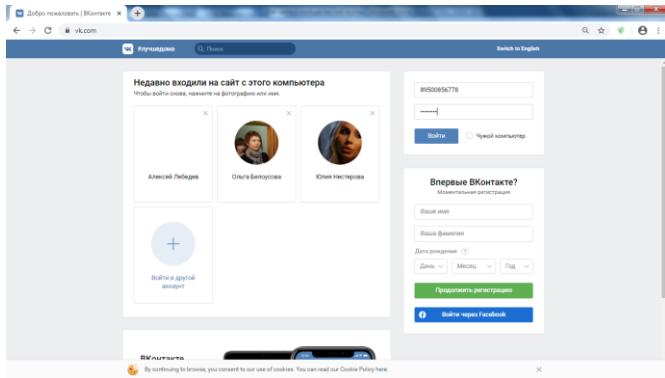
Добро пожаловать | ВКонтакте ×

vk.com

#лучшедома Поиск Switch to English

Недавно входили на сайт с этого компьютера
Чтобы войти снова, нажмите на фотографию или имя.

Алексей Лебедев

Ольга Белоусова

Юлия Нестерова

Войти в другой аккаунт

89500856778

Войти Чужой компьютер

Впервые ВКонтакте?
Моментальная регистрация

Ваше имя

Ваша фамилия

Дата рождения

День Месяц Год

Продолжить регистрацию

Войти через Facebook

ВКонтакте

By continuing to browse, you consent to our use of cookies. You can read our Cookie Policy here. ×